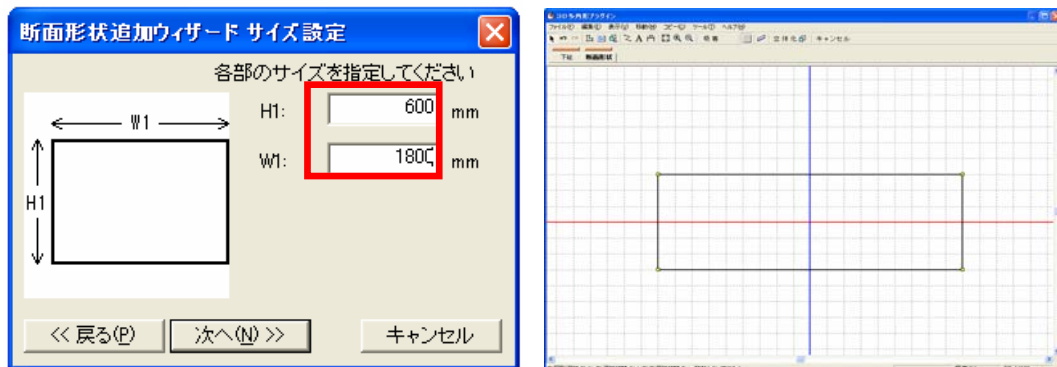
断面形状追加ウィザード サイズ設定

各部のサイズを指定してください

W1

H1

H1: 600 mm

W1: 1800 mm

<< 戻る(P)　次へ(N) >>　キャンセル

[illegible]

ファイル(F) 編集(E) 表示(V) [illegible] ズーム(Z) ツール(T) ヘルプ(H)

キャンセル

下絵　断面形状